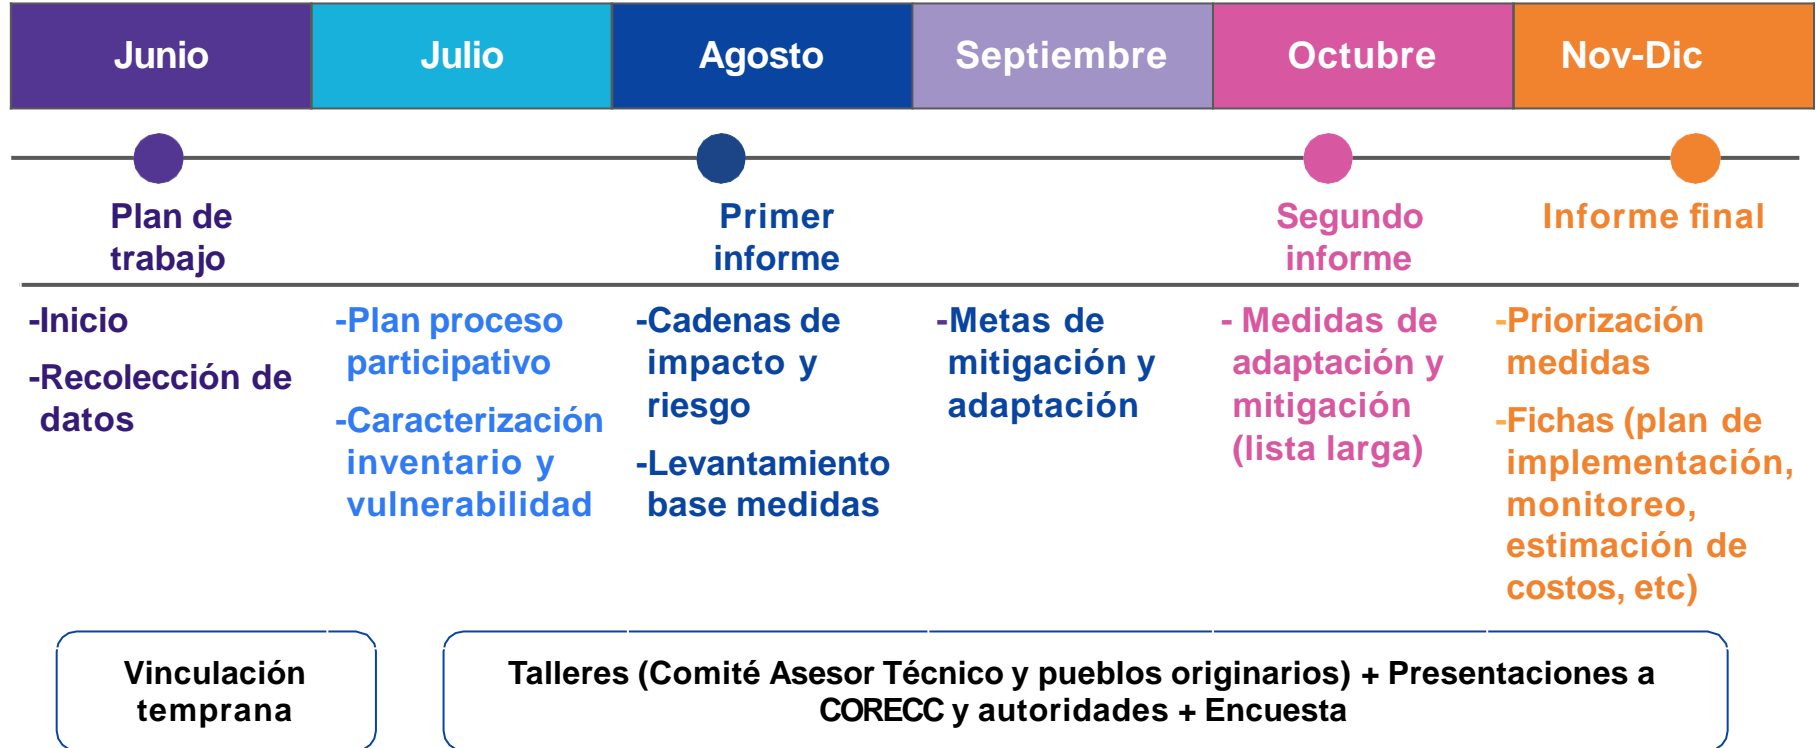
| Junio | Julio | Agosto | Septiembre | Octubre | Nov-Dic |
|---|---|---|---|---|---|

Plan de trabajo

Primer informe

Segundo informe

Informe final

-Inicio

-Recolección de datos

-Plan proceso participativo

-Caracterización inventario y vulnerabilidad

-Cadenas de impacto y riesgo

-Levantamiento base medidas

-Metas de mitigación y adaptación

- Medidas de adaptación y mitigación (lista larga)

-Priorización medidas

-Fichas (plan de implementación, monitoreo, estimación de costos, etc)

Vinculación temprana

Talleres (Comité Asesor Técnico y pueblos originarios) + Presentaciones a CORECC y autoridades + Encuesta